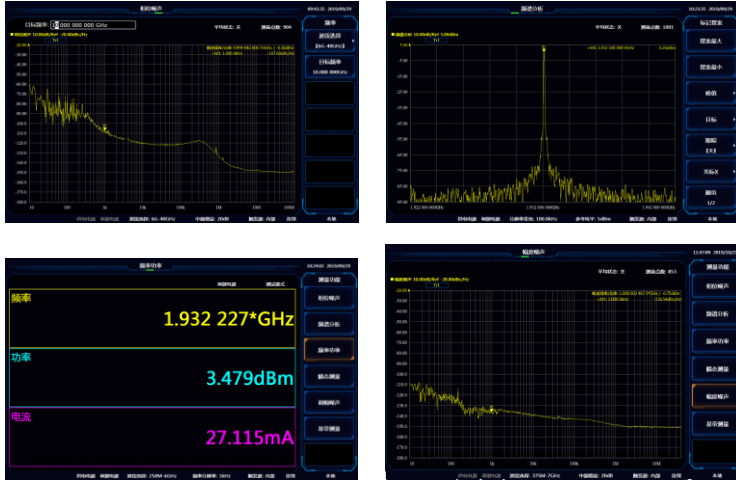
相位噪声

目标频率 1.000 000 000 GHz

平均状态: 关

测量点数: 504

频率

波段选择

[6G-40GHz]

目标频率

10.000 000GHz

Tr1

10

100

1k

10k

100k

1M

10M

100M

本地

频谱分析

平均状态: 关

测量点数: 1001

标记搜索

设置最大

设置最小

峰值

目标

搜索

[关]

无标X

翻页

1/2

本地

频率功率

频率

1.932 227*GHz

功率

3.479dBm

电流

27.115mA

测量功能

相位噪声

频谱分析

频率功率

幅态测量

调幅噪声

基带测量

幅度噪声

平均状态: 关

测量点数: 951

测量功能

相位噪声

频谱分析

频率功率

幅态测量

幅度噪声

基带测量

10

100

1k

10k

100k

1M

10M

本地